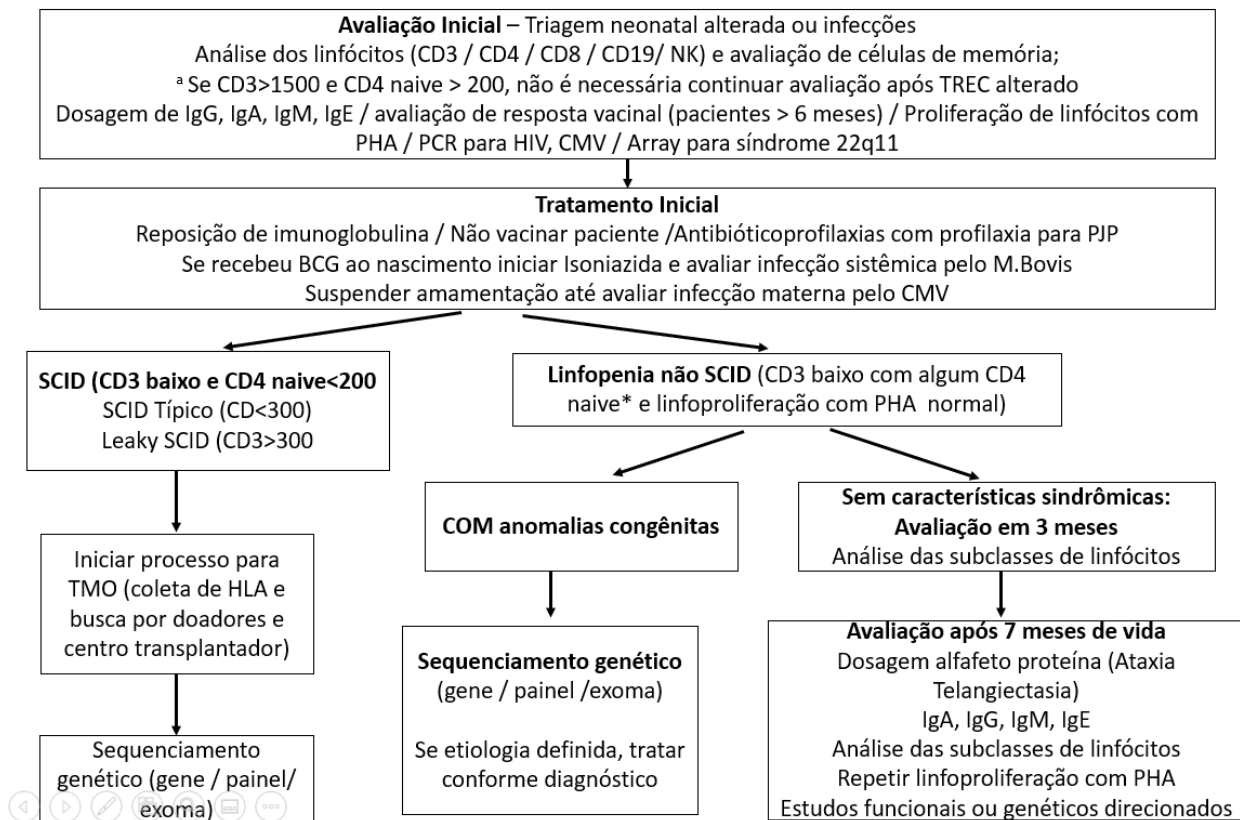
**Avaliação Inicial** – Triagem neonatal alterada ou infecções
Análise dos linfócitos (CD3 / CD4 / CD8 / CD19/ NK) e avaliação de células de memória;
ª Se CD3>1500 e CD4 naive > 200, não é necessária continuar avaliação após TREC alterado
Dosagem de IgG, IgA, IgM, IgE / avaliação de resposta vacinal (pacientes > 6 meses) / Proliferação de linfócitos com PHA / PCR para HIV, CMV / Array para síndrome 22q11

**Tratamento Inicial**
Reposição de imunoglobulina / Não vacinar paciente /Antibióticoprofilaxias com profilaxia para PJP
Se recebeu BCG ao nascimento iniciar Isoniazida e avaliar infecção sistêmica pelo M.Bovis
Suspender amamentação até avaliar infecção materna pelo CMV

**SCID (CD3 baixo e CD4 naive<200**
SCID Típico (CD<300)
Leaky SCID (CD3>300

Iniciar processo para TMO (coleta de HLA e busca por doadores e centro transplantador)

Sequenciamento genético (gene / painel/ exoma)

**Linfopenia não SCID** (CD3 baixo com algum CD4 naive* e linfoproliferação com PHA normal)

**COM anomalias congênitas**

**Sequenciamento genético**
(gene / painel /exoma)

Se etiologia definida, tratar conforme diagnóstico

**Sem características sindrômicas: Avaliação em 3 meses**
Análise das subclasses de linfócitos

**Avaliação após 7 meses de vida**
Dosagem alfafeto proteína (Ataxia Telangiectasia)
IgA, IgG, IgM, IgE
Análise das subclasses de linfócitos
Repetir linfoproliferação com PHA
Estudos funcionais ou genéticos direcionados